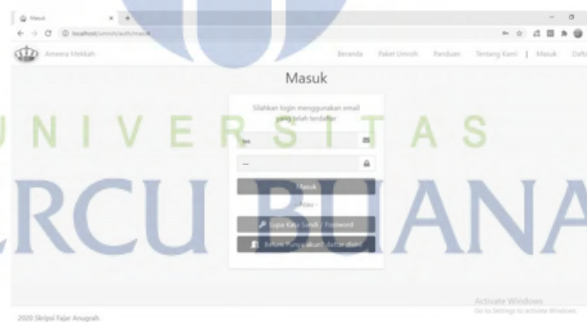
Masuk
localhost/umroh/auth/masuk
Ameera Mekkah
Beranda Paket Umroh Panduan Tentang Kami | Masuk Daftar
Masuk
Silahkan login menggunakan email yang telah terdaftar
Masuk
- Atau -
Lupa Kata Sandi / Password
Belum Punya akun? daftar disini!
UNIVERSITAS
RCU BUANA
Activate Windows
Go to Settings to activate Windows.
2020 Skripsi Fajar Anugrah